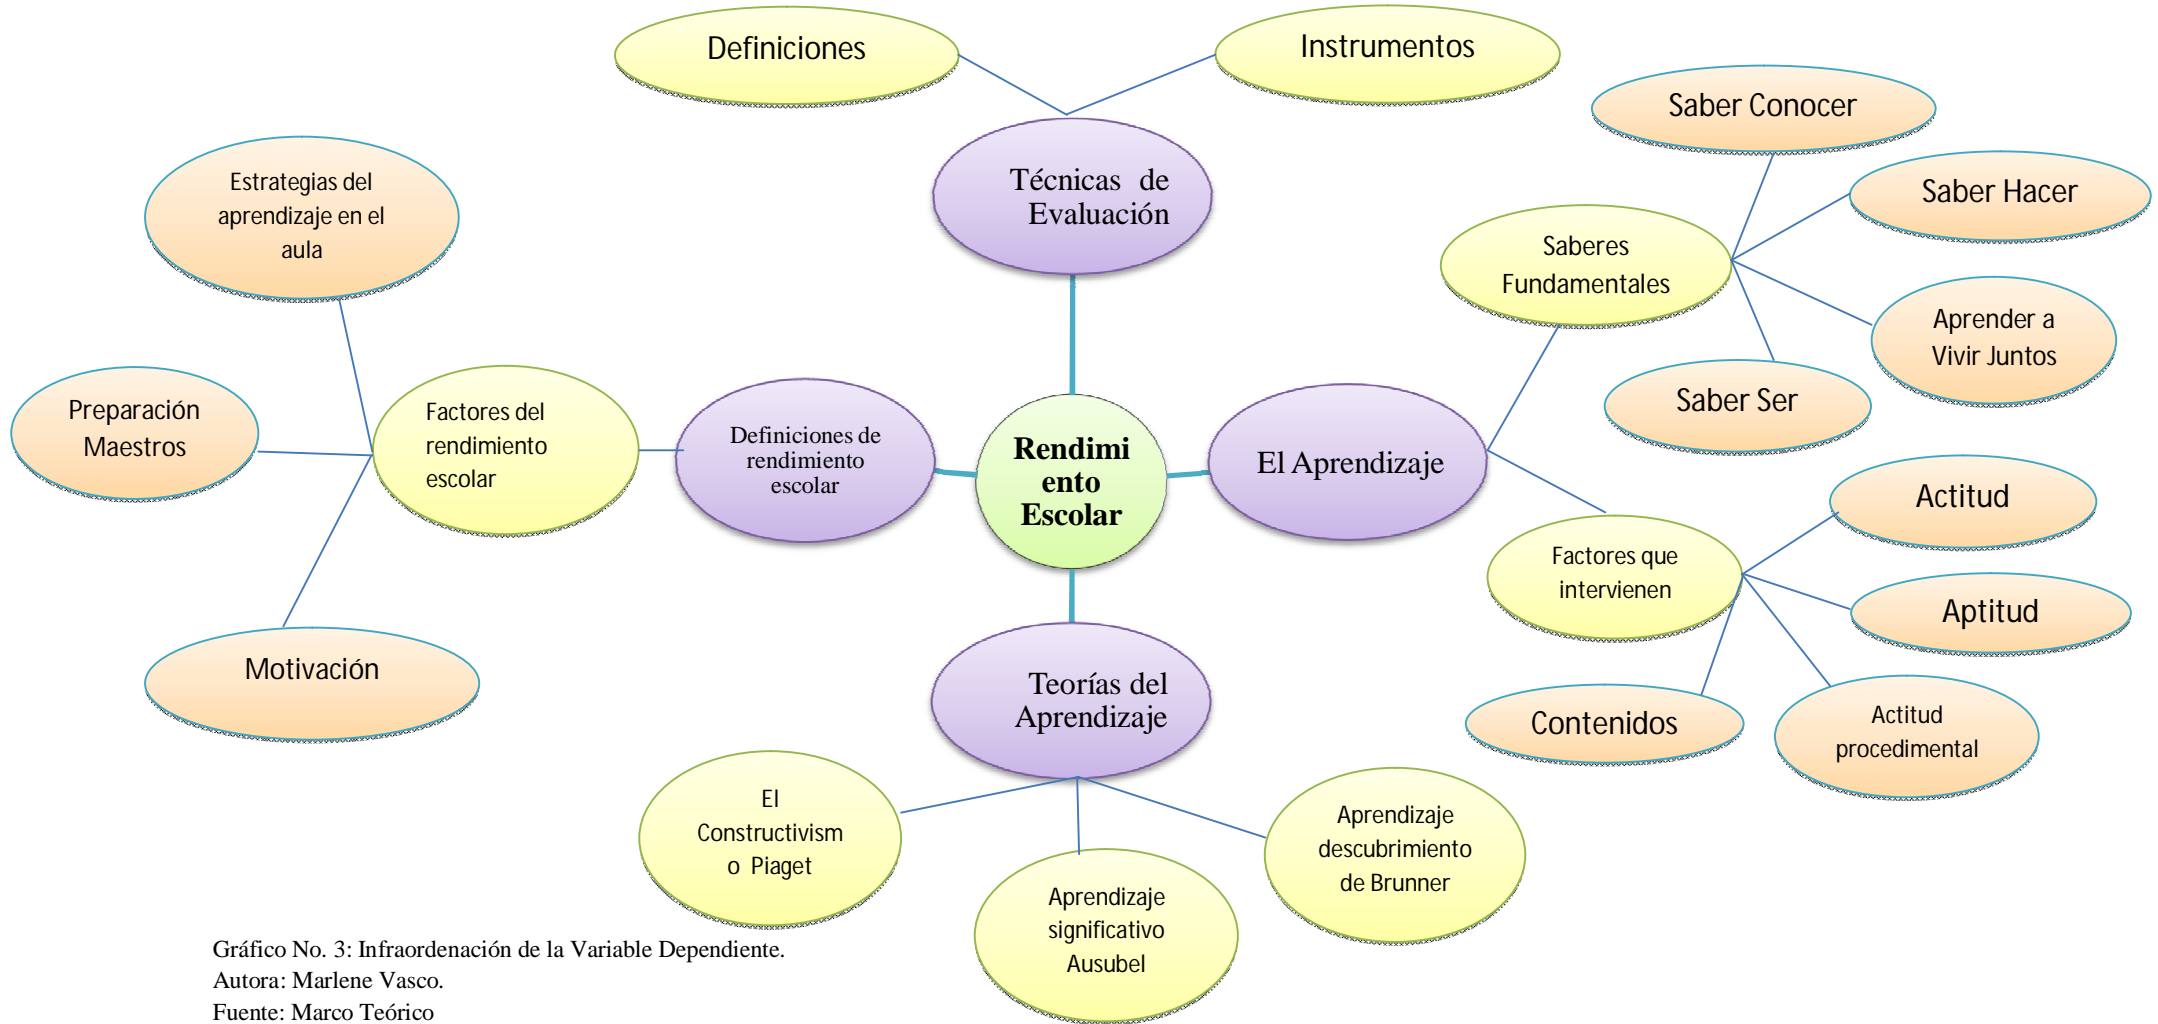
Definiciones

Instrumentos

Saber Conocer

Técnicas de Evaluación

Estrategias del aprendizaje en el aula

Saber Hacer

Saberes Fundamentales

Aprender a Vivir Juntos

Preparación Maestros

Factores del rendimiento escolar

Definiciones de rendimiento escolar

Rendimiento Escolar

El Aprendizaje

Saber Ser

Actitud

Factores que intervienen

Aptitud

Motivación

Teorías del Aprendizaje

Contenidos

Actitud procedimental

El Constructivismo Piaget

Aprendizaje descubrimiento de Brunner

Aprendizaje significativo Ausubel

Gráfico No. 3: Infraordenación de la Variable Dependiente.
Autora: Marlene Vasco.
Fuente: Marco Teórico